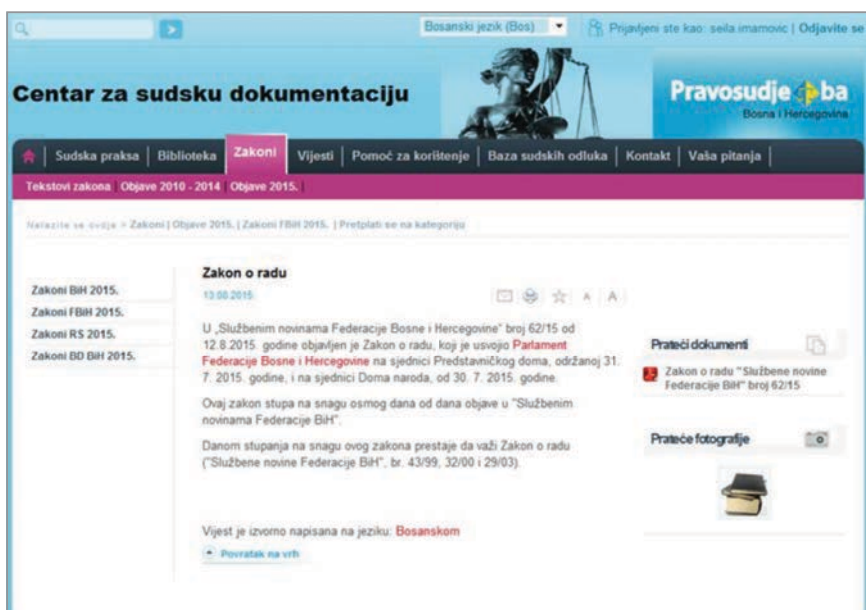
Bosanski jezik (Bos)

Prijavljeni ste kao: seila imamovic | Odjavite se

Centar za sudsku dokumentaciju

Pravosudje.ba
Bosna i Hercegovina

Sudska praksa | Biblioteka | Zakoni | Vijesti | Pomoć za korištenje | Baza sudskih odluka | Kontakt | Vaša pitanja

Tekstovi zakona | Objave 2010 - 2014 | Objave 2015.

Nalazite se ovdje > Zakoni | Objave 2015. | Zakoni FBiH 2015. | Pretplati se na kategoriju

Zakoni BiH 2015.
Zakoni FBiH 2015.
Zakoni RS 2015.
Zakoni BD BiH 2015.

Zakon o radu

13.08.2015

A A

U „Službenim novinama Federacije Bosne i Hercegovine" broj 62/15 od 12.8.2015. godine objavljen je Zakon o radu, koji je usvojio Parlament Federacije Bosne i Hercegovine na sjednici Predstavničkog doma, održanoj 31. 7. 2015. godine, i na sjednici Doma naroda, od 30. 7. 2015. godine.

Ovaj zakon stupa na snagu osmog dana od dana objave u "Službenim novinama Federacije BiH".

Danom stupanja na snagu ovog zakona prestaje da važi Zakon o radu ("Službene novine Federacije BiH", br. 43/99, 32/00 i 29/03).

Vijest je izvorno napisana na jeziku: Bosanskom

Povratak na vrh

Prateći dokumenti

Zakon o radu "Službene novine Federacije BiH" broj 62/15

Prateće fotografije